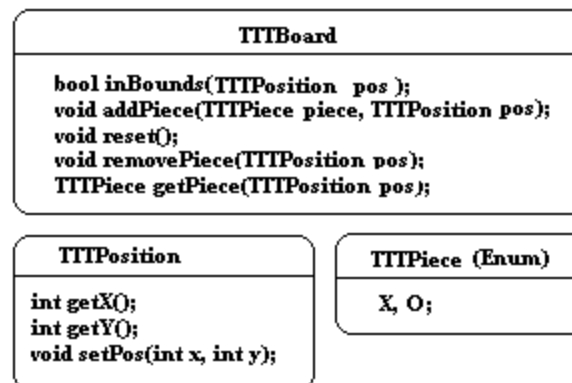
TTTBoard

bool inBounds(TTTPosition pos );
void addPiece(TTTPiece piece, TTTPosition pos);
void reset();
void removePiece(TTTPosition pos);
TTTPiece getPiece(TTTPosition pos);

TTTPosition

int getX();
int getY();
void setPos(int x, int y);

TTTPiece (Enum)

X, O;